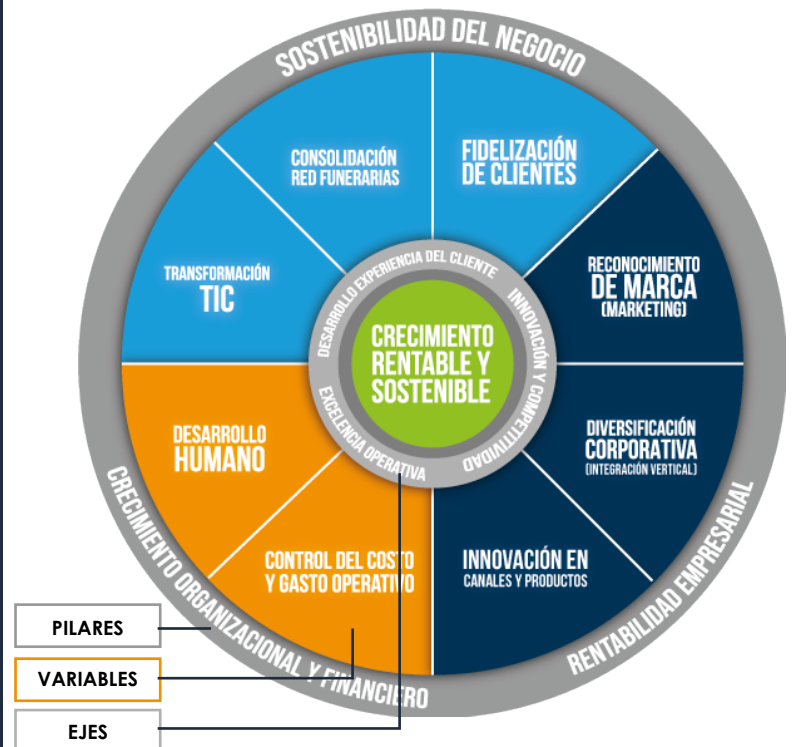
SOSTENIBILIDAD DEL NEGOCIO

CONSOLIDACIÓN RED FUNERARIAS

FIDELIZACIÓN DE CLIENTES

TRANSFORMACIÓN TIC

RECONOCIMIENTO DE MARCA (MARKETING)

DESARROLLO EXPERIENCIA DEL CLIENTE

INNOVACIÓN Y COMPETITIVIDAD

EXCELENCIA OPERATIVA

CRECIMIENTO RENTABLE Y SOSTENIBLE

DIVERSIFICACIÓN CORPORATIVA (INTEGRACIÓN VERTICAL)

DESARROLLO HUMANO

CONTROL DEL COSTO Y GASTO OPERATIVO

INNOVACIÓN EN CANALES Y PRODUCTOS

CRECIMIENTO ORGANIZACIONAL Y FINANCIERO

RENTABILIDAD EMPRESARIAL

PILARES

VARIABLES

EJES